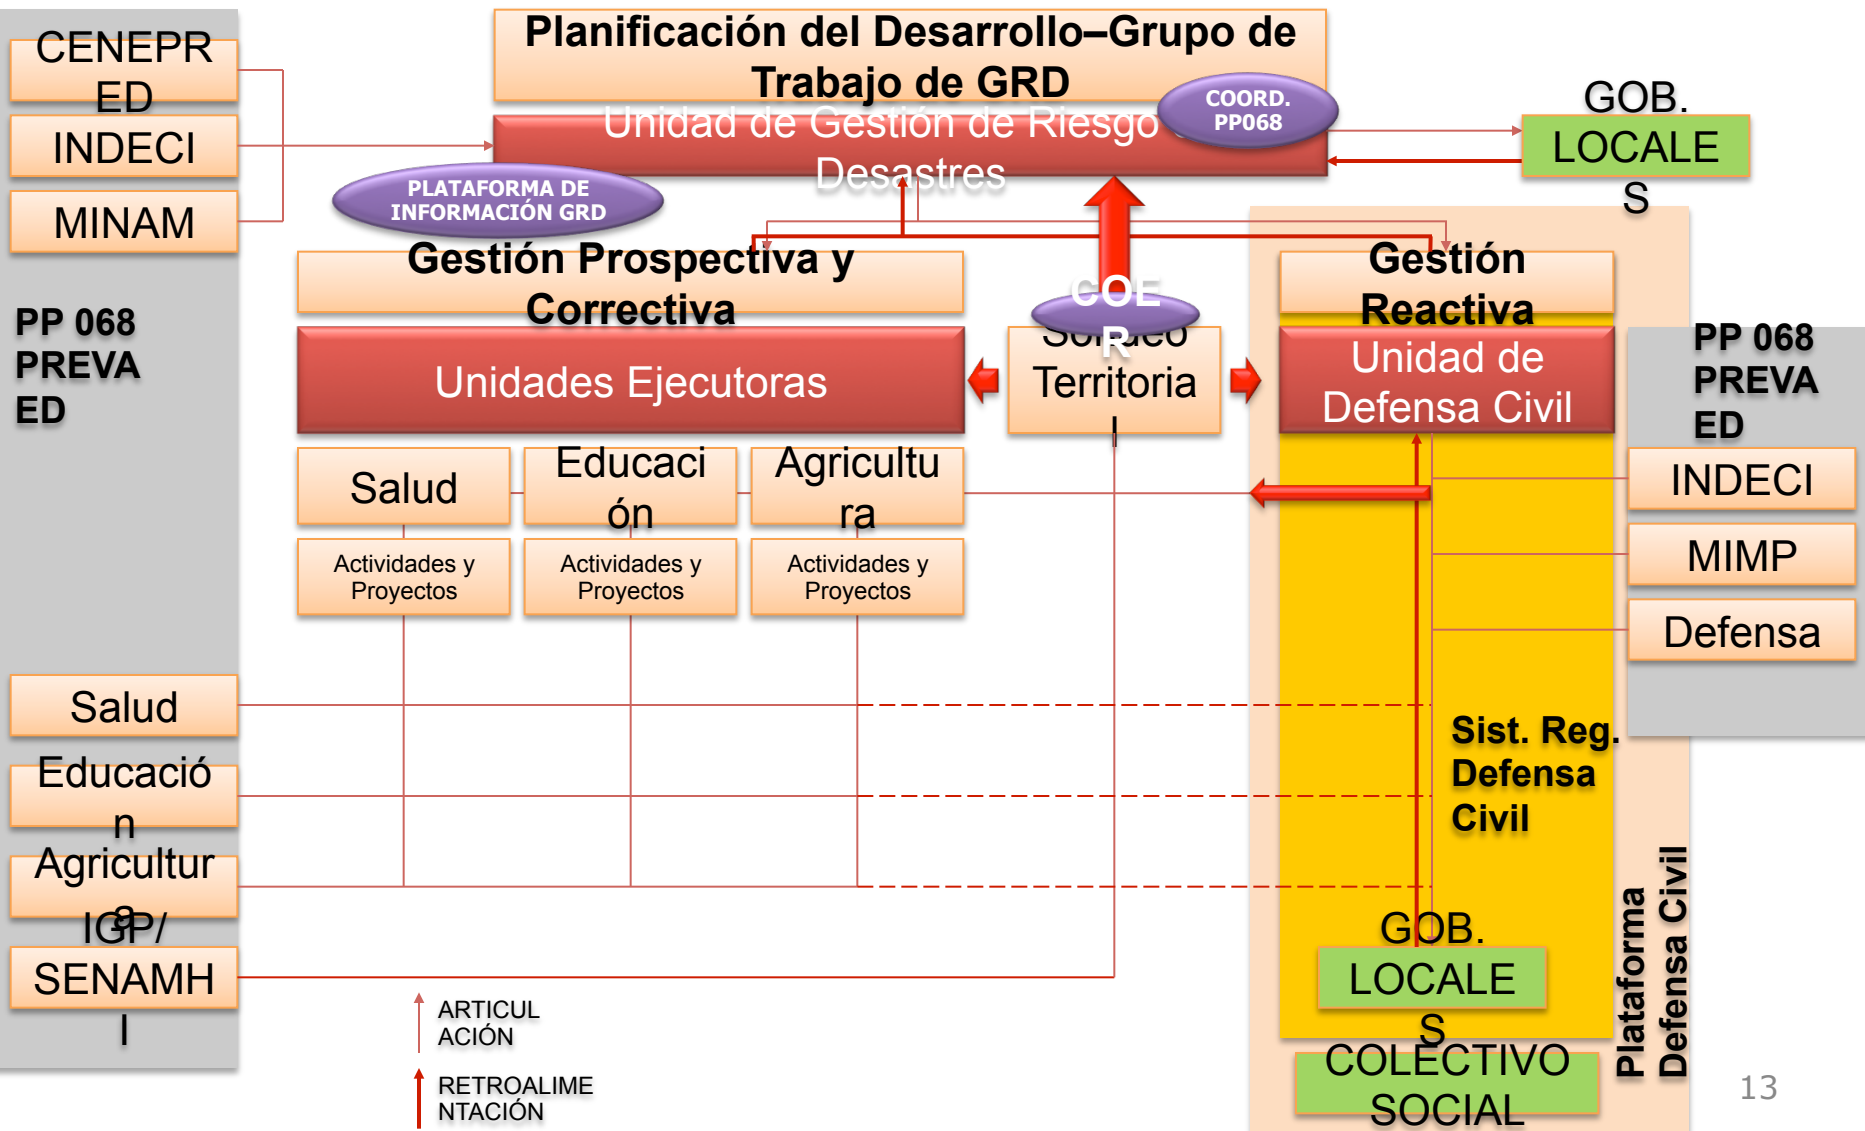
CENEPRED

INDECI

MINAM

Planificación del Desarrollo–Grupo de Trabajo de GRD

Unidad de Gestión de Riesgo de Desastres

COORD. PP068

GOB. LOCALES

PLATAFORMA DE INFORMACIÓN GRD

PP 068 PREVAED

Gestión Prospectiva y Correctiva

Unidades Ejecutoras

COER

Soporte Territorial

Gestión Reactiva

Unidad de Defensa Civil

PP 068 PREVAED

Salud

Educación

Agricultura

Actividades y Proyectos

Actividades y Proyectos

Actividades y Proyectos

INDECI

MIMP

Defensa

Salud

Educación

Agricultura

IGP/ SENAMHI

Sist. Reg. Defensa Civil

GOB. LOCALES

COLECTIVO SOCIAL

Plataforma Defensa Civil

ARTICULACIÓN

RETROALIMENTACIÓN

13